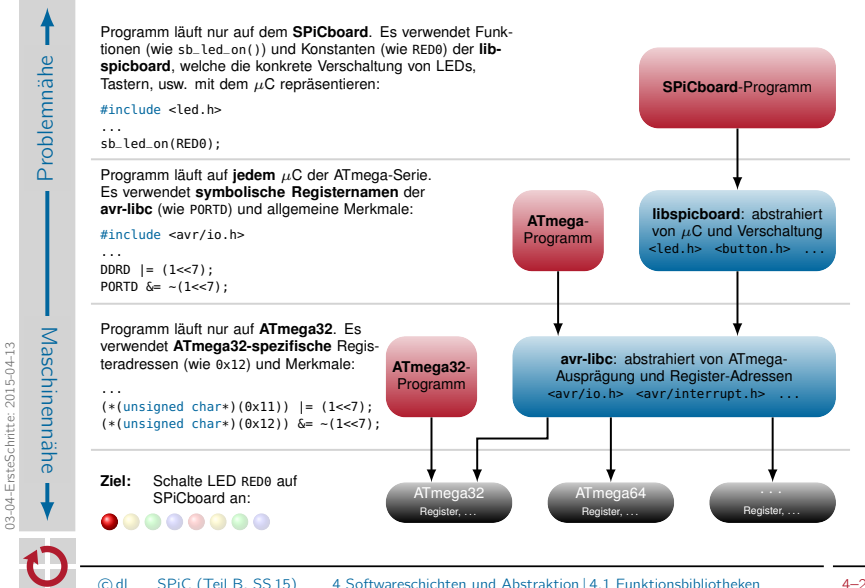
Problemnähe

Maschinennähe

03-04-ErsteSchritte: 2015-04-13

Programm läuft nur auf dem **SPiCboard**. Es verwendet Funktionen (wie sb_led_on()) und Konstanten (wie RED0) der **libspicboard**, welche die konkrete Verschaltung von LEDs, Tastern, usw. mit dem $\mu$C repräsentieren:

#include <led.h>
...
sb_led_on(RED0);

Programm läuft auf **jedem** $\mu$C der ATmega-Serie. Es verwendet **symbolische Registernamen** der **avr-libc** (wie PORTD) und allgemeine Merkmale:

#include <avr/io.h>
...
DDRD |= (1<<7);
PORTD &= ~(1<<7);

Programm läuft nur auf **ATmega32**. Es verwendet **ATmega32-spezifische** Registeradressen (wie 0x12) und Merkmale:

...
(*(unsigned char*)(0x11)) |= (1<<7);
(*(unsigned char*)(0x12)) &= ~(1<<7);

**Ziel:** Schalte LED RED0 auf SPiCboard an:

**SPiCboard**-Programm

**ATmega**-Programm

**libspicboard**: abstrahiert von $\mu$C und Verschaltung
<led.h> <button.h> ...

**ATmega32**-Programm

**avr-libc**: abstrahiert von ATmega-Ausprägung und Register-Adressen
<avr/io.h> <avr/interrupt.h> ...

ATmega32
Register, ...

ATmega64
Register, ...

...
Register, ...

© dl SPiC (Teil B, SS 15) 4 Softwareschichten und Abstraktion | 4.1 Funktionsbibliotheken 4–2